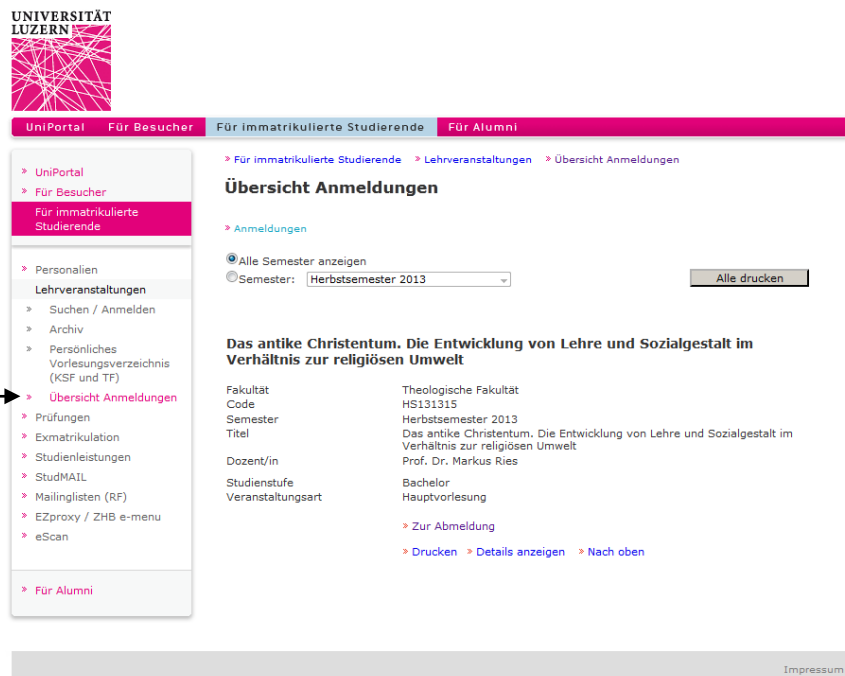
UNIVERSITÄT
LUZERN

UniPortal | Für Besucher | Für immatrikulierte Studierende | Für Alumni

» UniPortal
» Für Besucher
Für immatrikulierte Studierende

» Personalien
Lehrveranstaltungen
» Suchen / Anmelden
» Archiv
» Persönliches Vorlesungsverzeichnis (KSF und TF)
» Übersicht Anmeldungen
» Prüfungen
» Exmatrikulation
» Studienleistungen
» StudMAIL
» Mailinglisten (RF)
» EZproxy / ZHB e-menu
» eScan

» Für Alumni

» Für immatrikulierte Studierende » Lehrveranstaltungen » Übersicht Anmeldungen

Übersicht Anmeldungen

» Anmeldungen

Alle Semester anzeigen
Semester: Herbstsemester 2013

Alle drucken

Das antike Christentum. Die Entwicklung von Lehre und Sozialgestalt im Verhältnis zur religiösen Umwelt

| | |
|---|---|
| Fakultät | Theologische Fakultät |
| Code | HS131315 |
| Semester | Herbstsemester 2013 |
| Titel | Das antike Christentum. Die Entwicklung von Lehre und Sozialgestalt im Verhältnis zur religiösen Umwelt |
| Dozent/in | Prof. Dr. Markus Ries |
| Studienstufe | Bachelor |
| Veranstaltungsart | Hauptvorlesung |

» Zur Abmeldung

» Drucken » Details anzeigen » Nach oben

Impressum